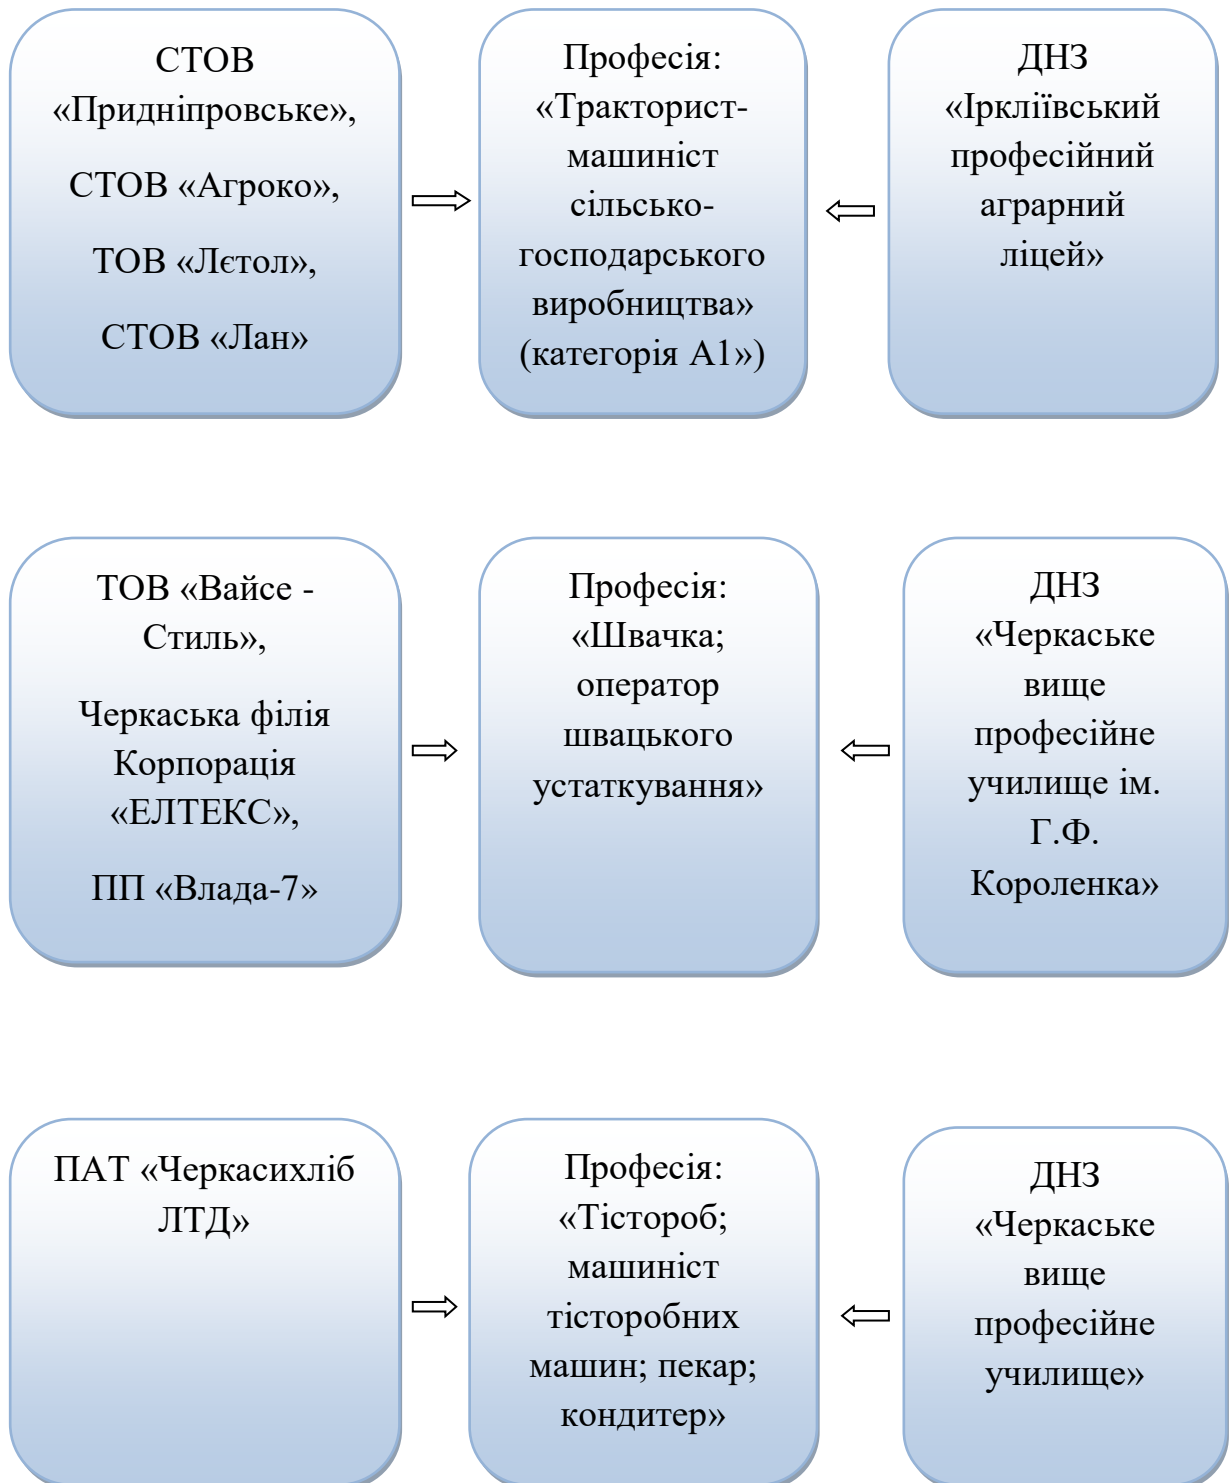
СТОВ «Придніпровське»,

СТОВ «Агроко»,

ТОВ «Лєтол»,

СТОВ «Лан»

$\Rightarrow$

Професія: «Тракторист-машиніст сільсько-господарського виробництва» (категорія А1»)

$\Leftarrow$

ДНЗ «Ірклїівський професійний аграрний ліцей»

ТОВ «Вайсе - Стиль»,

Черкаська філія Корпорація «ЕЛТЕКС»,

ПП «Влада-7»

$\Rightarrow$

Професія: «Швачка; оператор швацького устаткування»

$\Leftarrow$

ДНЗ «Черкаське вище професійне училище ім. Г.Ф. Короленка»

ПАТ «Черкасихліб ЛТД»

$\Rightarrow$

Професія: «Тістороб; машиніст тісторобних машин; пекар; кондитер»

$\Leftarrow$

ДНЗ «Черкаське вище професійне училище»